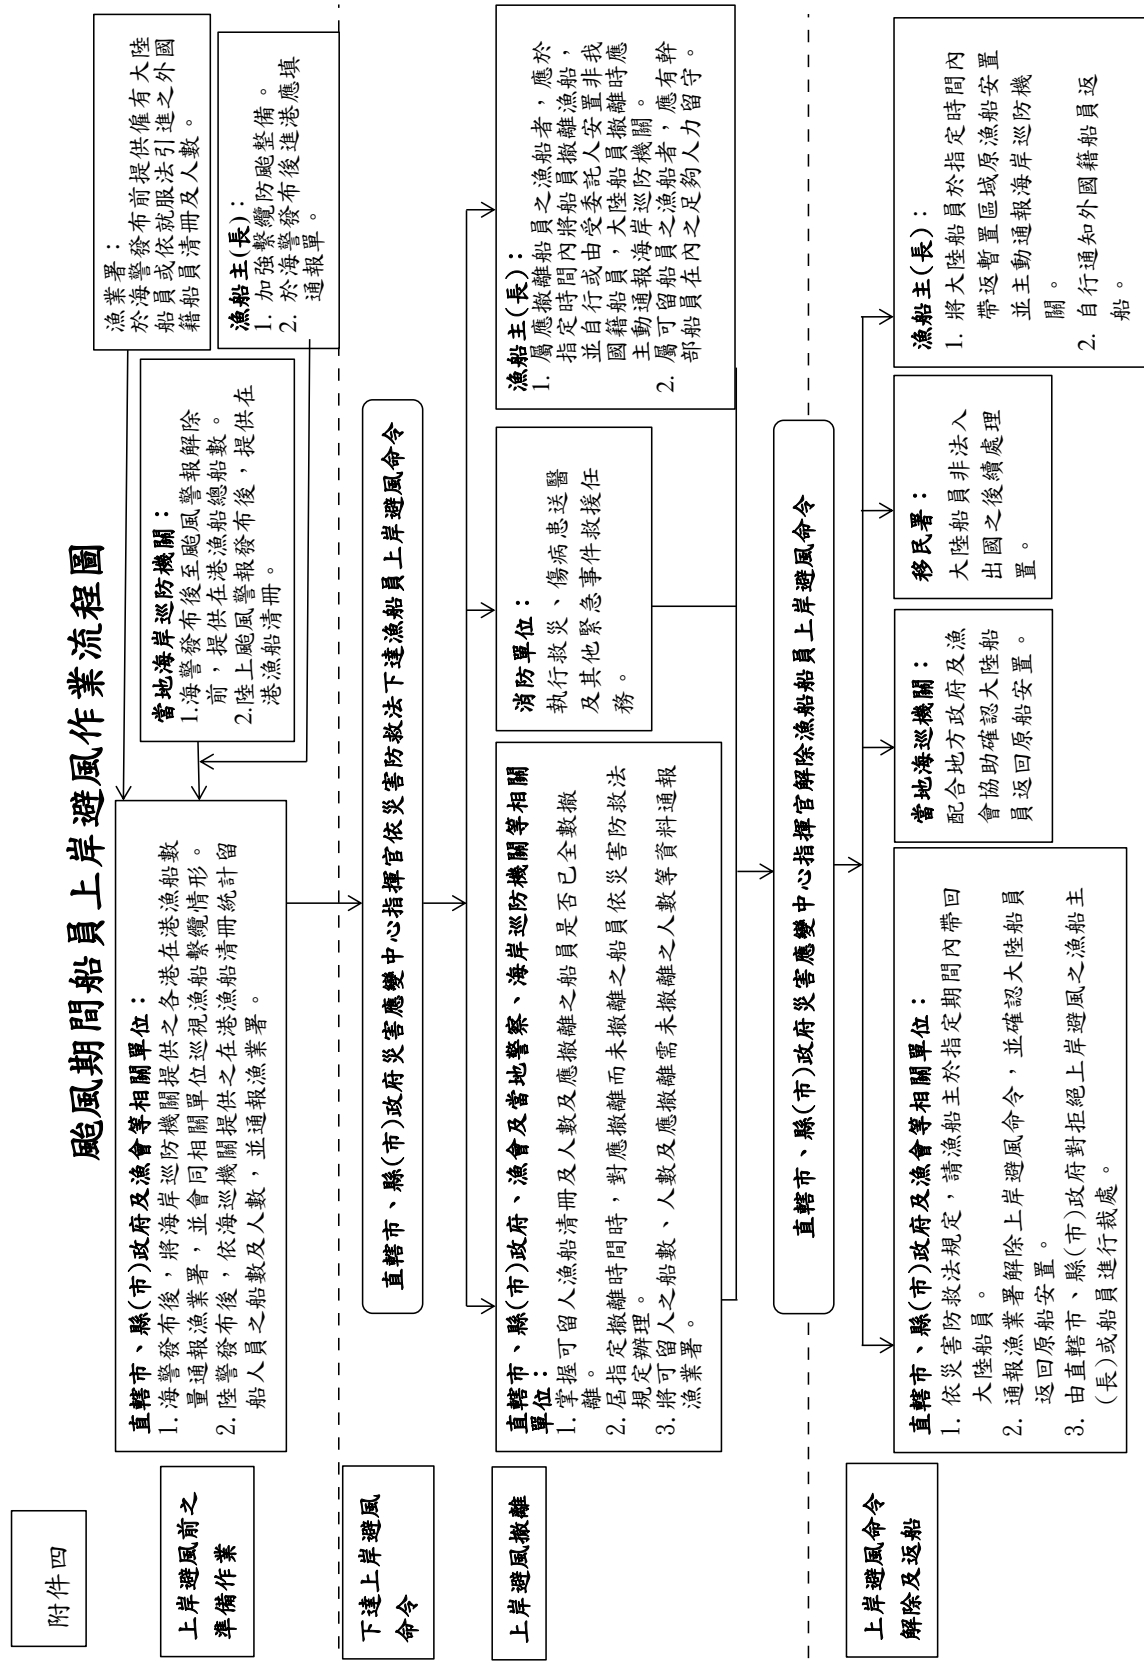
附件四

颱風期間船員上岸避風作業流程圖

上岸避風前之準備作業

直轄市、縣(市)政府及漁會等相關單位：
1. 海警發布後，將海岸巡防機關提供之各港在港漁船數量通報漁業署，並會同相關單位巡視漁船繫纜情形。
2. 陸警發布後，依海巡機關提供之在港漁船清冊統計留船人員之船數及人數，並通報漁業署。

當地海岸巡防機關：
1.海警發布後至颱風警報解除前，提供在港漁船總船數。
2.陸上颱風警報發布後，提供在港漁船清冊。

漁業署：
於海警發布前提供僱有大陸船員或依就服法引進之外國籍船員清冊及人數。

漁船主(長)：
1. 加強繫纜防颱整備。
2. 於海警發布後港應填通報單。

下達上岸避風命令

直轄市、縣(市)政府災害應變中心指揮官依災害防救法下達漁船員上岸避風命令

上岸避風撤離

直轄市、縣(市)政府、漁會及當地警察、海岸巡防機關等相關單位：
1. 掌握可留人漁船清冊及人數及應撤離之船員是否已全數撤離。
2. 屆指定撤離時間時，對應撤離而未撤離之船員依災害防救法規定辦理。
3. 將可留人之船數、人數及應撤離需未撤離之人數等資料通報漁業署。

消防單位：
執行救災、傷病患送醫及其他緊急事件救援任務。

漁船主(長)：
1. 屬應撤離船員之漁船者，應於指定時間內將船員撤離漁船，並自行或由受委託人安置非我國籍船員，大陸船員撤離時應主動通報海岸巡防機關。
2. 屬可留船員之漁船者，應有幹部船員在內之足夠人力留守。

直轄市、縣(市)政府災害應變中心指揮官解除漁船船員上岸避風命令

上岸避風命令解除及返船

直轄市、縣(市)政府及漁會等相關單位：
1. 依災害防救法規定，請漁船主於指定期間內帶回大陸船員。
2. 通報漁業署解除上岸避風命令，並確認大陸船員返回原船安置。
3. 由直轄市、縣(市)政府對拒絕上岸避風之漁船主(長)或船員進行裁處。

當地海巡機關：
配合地方政府及漁會協助確認大陸船員返回原船安置。

移民署：
大陸船員非法入出國之後續處理置。

漁船主(長)：
1. 將大陸船員於指定時間內帶返暫置區域原漁船安置並主動通報海岸巡防機關。
2. 自行通知外國籍船員返船。